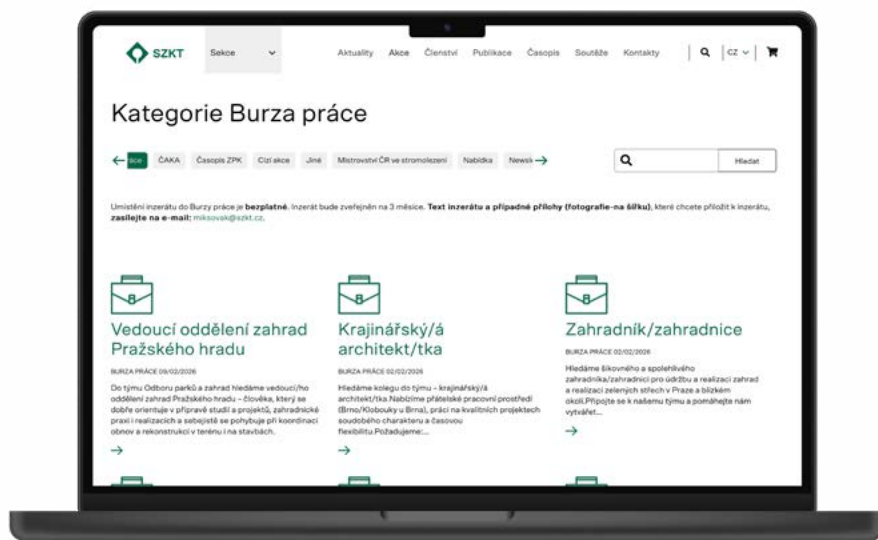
SZKT Sekce Aktuality Akce Členství Publikace Časopis Soutěže Kontakty CZ

Kategorie Burza práce

← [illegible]kce ČAKA Časopis ZPK Cizí akce Jiné Mistrovství ČR ve stromolezení Nabídka Newsl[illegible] →

Hledat

Umístění inzerátu do Burzy práce je **bezplatné**. Inzerát bude zveřejněn na 3 měsíce. **Text inzerátu a případné přílohy (fotografie-na šířku)**, které chcete přiložit k inzerátu, **zasílejte na e-mail:** miksovak@szkt.cz.

Vedoucí oddělení zahrad Pražského hradu

BURZA PRÁCE 09/02/2026

Do týmu Odboru parků a zahrad hledáme vedoucí/ho oddělení zahrad Pražského hradu – člověka, který se dobře orientuje v přípravě studií a projektů, zahradnické praxi i realizacích a sebejistě se pohybuje při koordinaci obnov a rekonstrukcí v terénu i na stavbách.

→

Krajinářský/á architekt/tka

BURZA PRÁCE 02/02/2026

Hledáme kolegu do týmu – krajinářský/á architekt/tka.Nabízíme přátelské pracovní prostředí (Brno/Klobouky u Brna), práci na kvalitních projektech soudobého charakteru a časovou flexibilitu.Požadujeme:...

→

Zahradník/zahradnice

BURZA PRÁCE 02/02/2026

Hledáme šikovného a spolehlivého zahradníka/zahradnici pro údržbu a realizaci zahrad a realizaci zelených střech v Praze a blízkém okolí.Připojte se k našemu týmu a pomáhejte nám vytvářet...

→